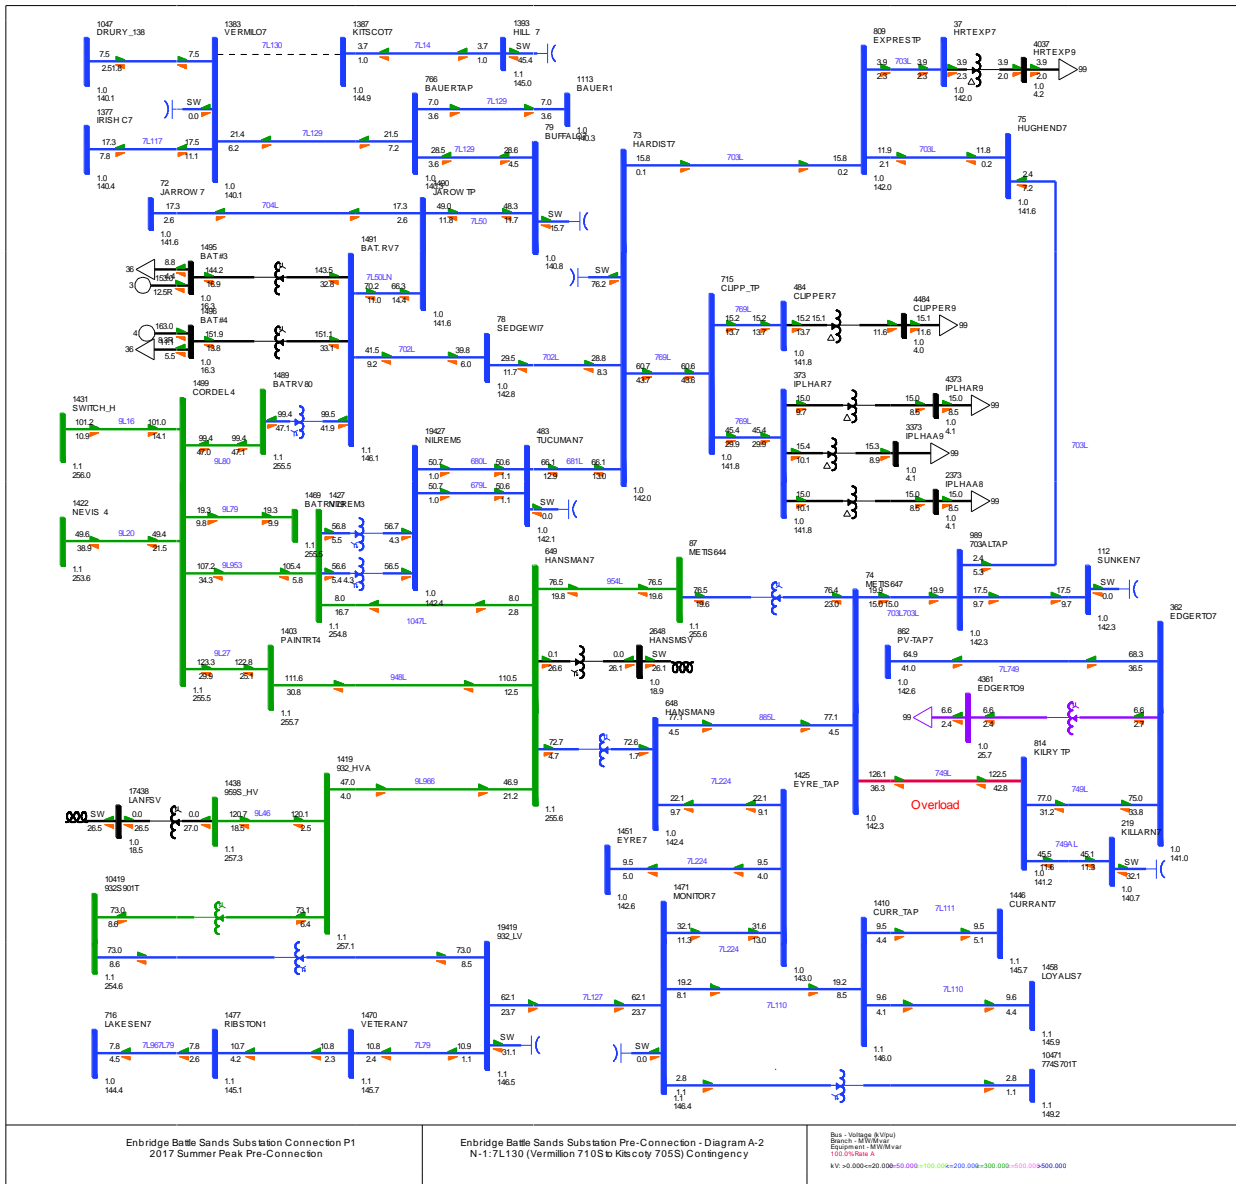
1047
DRURY_138
7.5
2.51.8
1.0
140.1
1377
IRISH C7
17.3
7.8
1.0
140.4
1383
VERMILO7
7L130
7.5
SW
0.0
7L117
17.5
11.1
21.4
6.2
7L129
21.5
7.2
1.0
140.1
1387
KITSCOT7
3.7
1.0
7L14
3.7
1.0
1.0
144.9
1393
HILL 7
SW
45.4
1.1
145.0
766
BAUERTAP
7.0
3.6
7L129
7.0
3.6
1113
BAUER1
1.0
140.3
79
BUFFALO
28.5
3.6
7L129
28.6
4.5
72
JARROW 7
17.3
2.6
704L
17.3
2.6
1.0
141.6
1490
JARROW TP
49.0
11.8
7L50
48.3
11.7
SW
15.7
1.0
140.8
1495
BAT#3
36
3
8.8
144.2
18.9
143.5
32.8
1.0
16.3
1496
BAT#4
4
36
163.0
151.9
13.8
151.1
33.1
5.5
1.0
16.3
1491
BAT.RV7
7L50LN
70.2
11.0
66.3
14.4
1.0
141.6
78
SEDGEWI7
41.5
9.2
702L
39.8
6.0
29.5
11.7
702L
28.8
8.3
1.0
142.8
73
HARDIST7
15.8
0.1
703L
15.8
0.2
SW
76.2
60.7
43.7
769L
60.6
43.6
1.0
142.0
809
EXPRESTP
3.9
2.3
703L
3.9
2.3
1.0
142.0
37
HRTEXP7
3.9
2.3
3.9
2.0
4037
HRTEXP9
3.9
2.0
99
1.0
4.2
11.9
2.1
703L
11.8
0.2
1.0
142.0
75
HUGHEND7
2.4
7.2
1.0
141.6
715
CLIPP_TP
769L
15.2
13.7
15.2
13.7
484
CLIPPER7
15.2 15.1
13.7
11.6
4484
CLIPPER9
15.1
11.6
99
1.0
4.0
1.0
141.8
373
IPLHAR7
15.0
8.7
15.0
8.5
4373
IPLHAR9
15.0
8.5
99
1.0
4.1
769L
45.4
29.9
45.4
29.9
1.0
141.8
15.4
10.1
15.3
8.9
3373
IPLHAA9
99
1.0
4.1
15.0
10.1
15.0
8.5
2373
IPLHAA8
15.0
8.5
99
1.0
4.1
1.0
141.8
1431
SWITCH_H
101.2
10.9
9L16
101.0
14.1
1.1
256.0
1499
CORDEL4
99.4
47.0
99.4
47.1
9L80
1489
BATRV80
99.5
41.9
1.1
255.5
1.1
146.1
1422
NEVIS 4
49.6
38.9
9L20
49.4
21.5
1.1
253.6
19.3
9.8
9L79
19.3
9.9
1469
BATRV8
1427
VIKREM3
1.1
255.8
56.8
5.5
56.7
4.3
107.2
34.3
9L953
105.4
5.8
56.6
5.4 4.3
56.5
8.0
16.7
1.0
142.4
1047L
8.0
2.8
1.1
254.8
19427
NILREM5
50.7
1.0
680L
50.6
1.1
50.7
1.0
679L
50.6
1.1
483
TUCUMAN7
66.1
12.9
681L
66.1
13.0
SW
0.0
1.0
142.1
1403
PAINTRT4
9L27
123.3
29.9
122.8
25.1
1.1
255.5
111.6
30.8
948L
110.5
12.5
1.1
255.7
649
HANSMAN7
76.5
19.8
954L
76.5
19.6
87
METIS644
76.5
19.6
1.1
255.6
76.4
23.0
74
METIS647
19.9
15.0 15.0
703L 703L
19.9
989
703ALTAP
2.4
5.3
17.5
9.7
17.5
9.7
1.0
142.3
112
SUNKEN7
SW
0.0
1.0
142.3
703L
0.1
26.6
0.0
26.1
2648
HANSMSV
SW
26.1
1.0
18.9
862
PV-TAP7
64.9
41.0
7L749
68.3
36.5
1.0
142.6
362
EDGERTO7
4361
EDGERTO9
99
6.6
2.4
6.6
2.4
6.6
2.7
1.0
25.7
648
HANSMAN9
77.1
4.5
885L
77.1
4.5
72.7
4.7
72.6
1.7
1.1
255.6
126.1
36.3
749L
122.5
42.8
Overload
1.0
142.3
814
KILRY TP
77.0
31.2
749L
75.0
33.8
219
KILLARN7
45.5
11.6
749AL
45.1
11.8
1.0
141.2
SW
32.1
1.0
140.7
1.0
141.0
1419
932_HVA
47.0
4.0
9L966
46.9
21.2
7L224
22.1
9.7
22.1
9.1
1.0
142.4
1425
EYRE_TAP
1451
EYRE7
9.5
5.0
7L224
9.5
4.0
1.0
142.6
17438
LANFSV
SW
26.5
0.0
26.5
1.0
18.5
0.0
27.0
1438
959S_HV
120.7
18.5
9L46
120.1
2.5
1.1
257.3
10419
932S901T
73.0
8.6
73.1
6.4
1.1
257.1
73.0
8.6
1.1
254.6
73.0
8.5
19419
932_LV
1471
MONITOR7
32.1
11.3
31.6
13.0
7L224
1.0
143.0
1410
CURR_TAP
7L111
9.5
4.4
9.5
5.1
1.1
145.7
1446
CURRANT7
19.2
8.1
7L110
19.2
8.5
9.6
4.1
7L110
9.6
4.4
1.1
146.0
1458
LOYALIS7
1.1
145.9
10471
774S701T
62.1
23.7
7L127
62.1
23.7
SW
31.1
1.1
146.5
SW
0.0
716
LAKESEN7
7.8
4.5
7L96 7L79
7.8
2.6
1.0
144.4
1477
RIBSTON1
10.7
4.2
10.8
2.3
1.1
145.1
1470
VETERAN7
10.8
2.4
7L79
10.9
1.1
1.1
145.7
2.8
1.1
1.1
146.4
2.8
1.1
1.1
149.2
Enbridge Battle Sands Substation Connection P1
2017 Summer Peak Pre-Connection
Enbridge Battle Sands Substation Pre-Connection - Diagram A-2
N-1: 7L130 (Vermillion 710S to Kitscoty 705S) Contingency
Bus - Voltage (kV/pu)
Branch - MW/Mvar
Equipment - MW/Mvar
100.0%Rate A
kV: >0.000<=20.000<=50.000<=100.000<=200.000<=300.000<=500.000>500.000